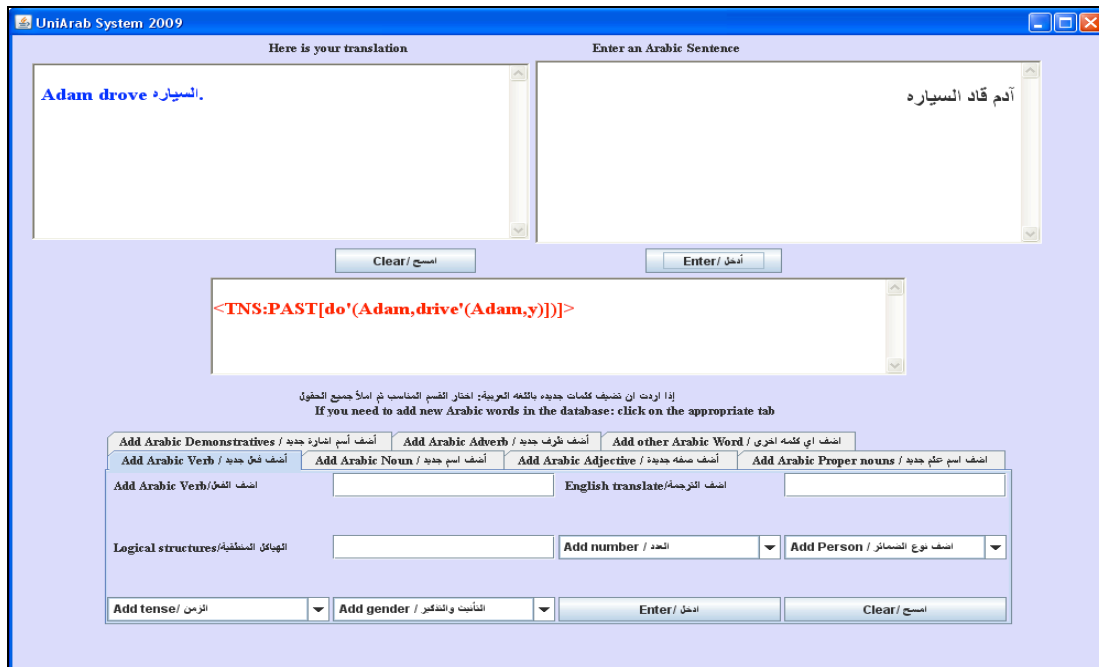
UniArab System 2009

Here is your translation

Enter an Arabic Sentence

Adam drove السياره.

آدم قاد السياره

Clear / امسح

Enter / أدخل

<TNS:PAST[do'(Adam,drive'(Adam,y))]>

إذا اردت ان تضيف كلمات جديده باللغه العربية: اختار القسم المناسب ثم املأ جميع الحقول
If you need to add new Arabic words in the database: click on the appropriate tab

Add Arabic Demonstratives / أضف أسم اشارة جديد

Add Arabic Adverb / أضف ظرف جديد

Add other Arabic Word / اضف اي كلمه اخرى

Add Arabic Verb / أضف فعل جديد

Add Arabic Noun / أضف اسم جديد

Add Arabic Adjective / أضف صفه جديدة

Add Arabic Proper nouns / اضف اسم علم جديد

Add Arabic Verb/اضف الفعل

English translate/اضف الترجمة

Logical structures/الهياكل المنطقية

Add number / العدد

Add Person / اضف نوع الضمائر

Add tense/ الزمن

Add gender / التأنيث والتذكير

Enter / ادخل

Clear/ امسح